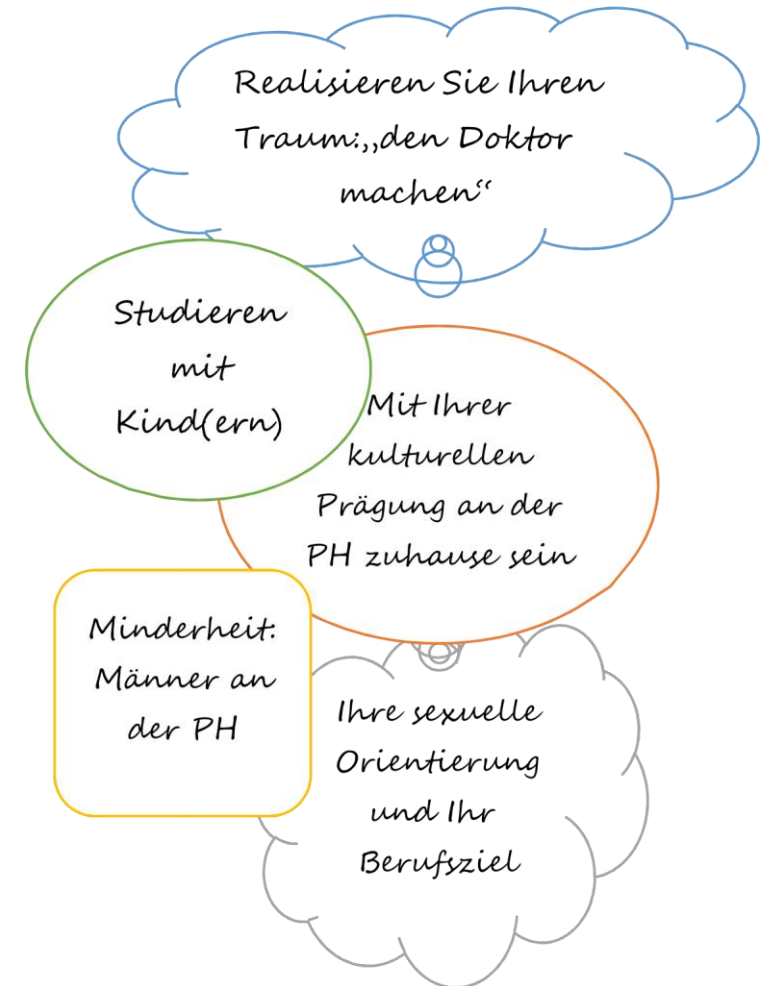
Realisieren Sie Ihren Traum:„den Doktor machen“

Studieren mit Kind(ern)

Mit Ihrer kulturellen Prägung an der PH zuhause sein

Minderheit: Männer an der PH

Ihre sexuelle Orientierung und Ihr Berufsziel